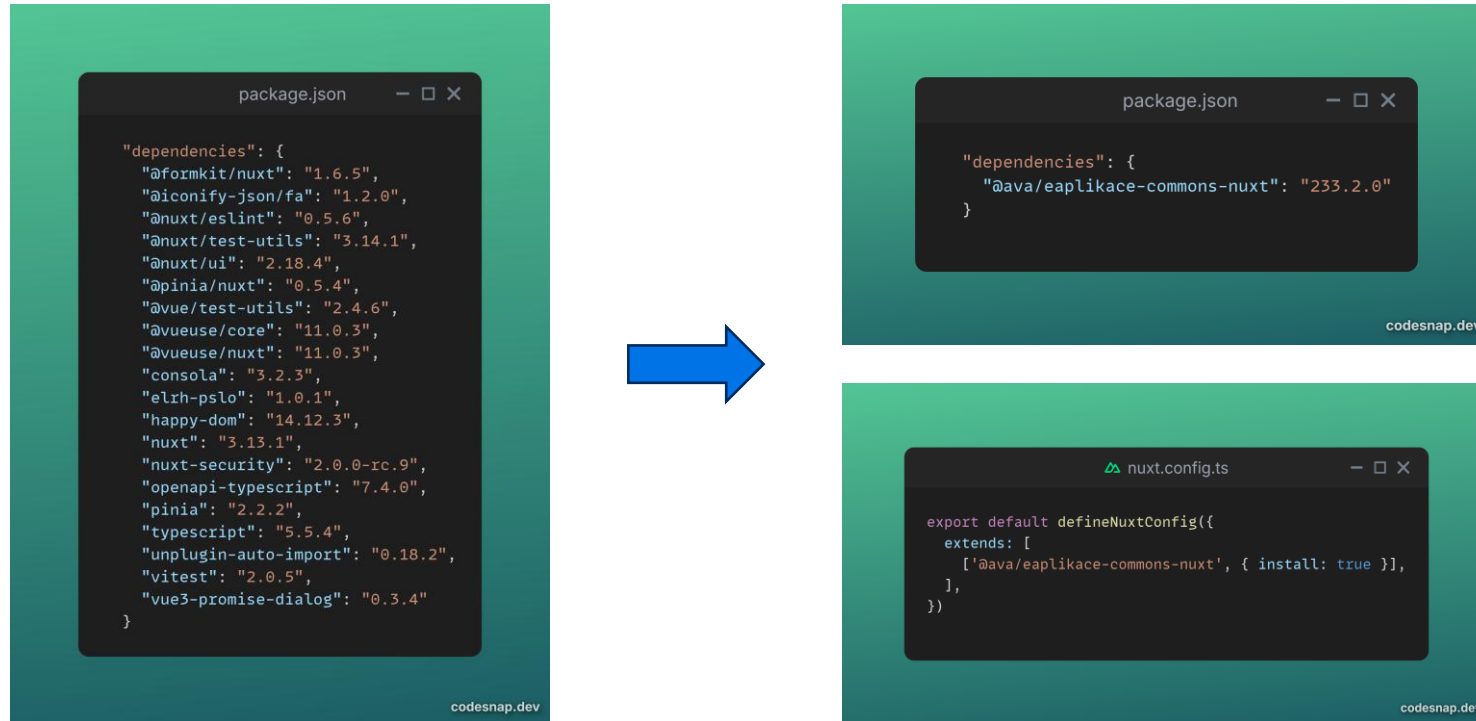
package.json

"dependencies": {
  "@formkit/nuxt": "1.6.5",
  "@iconify-json/fa": "1.2.0",
  "@nuxt/eslint": "0.5.6",
  "@nuxt/test-utils": "3.14.1",
  "@nuxt/ui": "2.18.4",
  "@pinia/nuxt": "0.5.4",
  "@vue/test-utils": "2.4.6",
  "@vueuse/core": "11.0.3",
  "@vueuse/nuxt": "11.0.3",
  "consola": "3.2.3",
  "elrh-pslo": "1.0.1",
  "happy-dom": "14.12.3",
  "nuxt": "3.13.1",
  "nuxt-security": "2.0.0-rc.9",
  "openapi-typescript": "7.4.0",
  "pinia": "2.2.2",
  "typescript": "5.5.4",
  "unplugin-auto-import": "0.18.2",
  "vitest": "2.0.5",
  "vue3-promise-dialog": "0.3.4"
}

codesnap.dev

package.json

"dependencies": {
  "@ava/eaplikace-commons-nuxt": "233.2.0"
}

codesnap.dev

nuxt.config.ts

export default defineNuxtConfig({
  extends: [
    ['@ava/eaplikace-commons-nuxt', { install: true }],
  ],
})

codesnap.dev